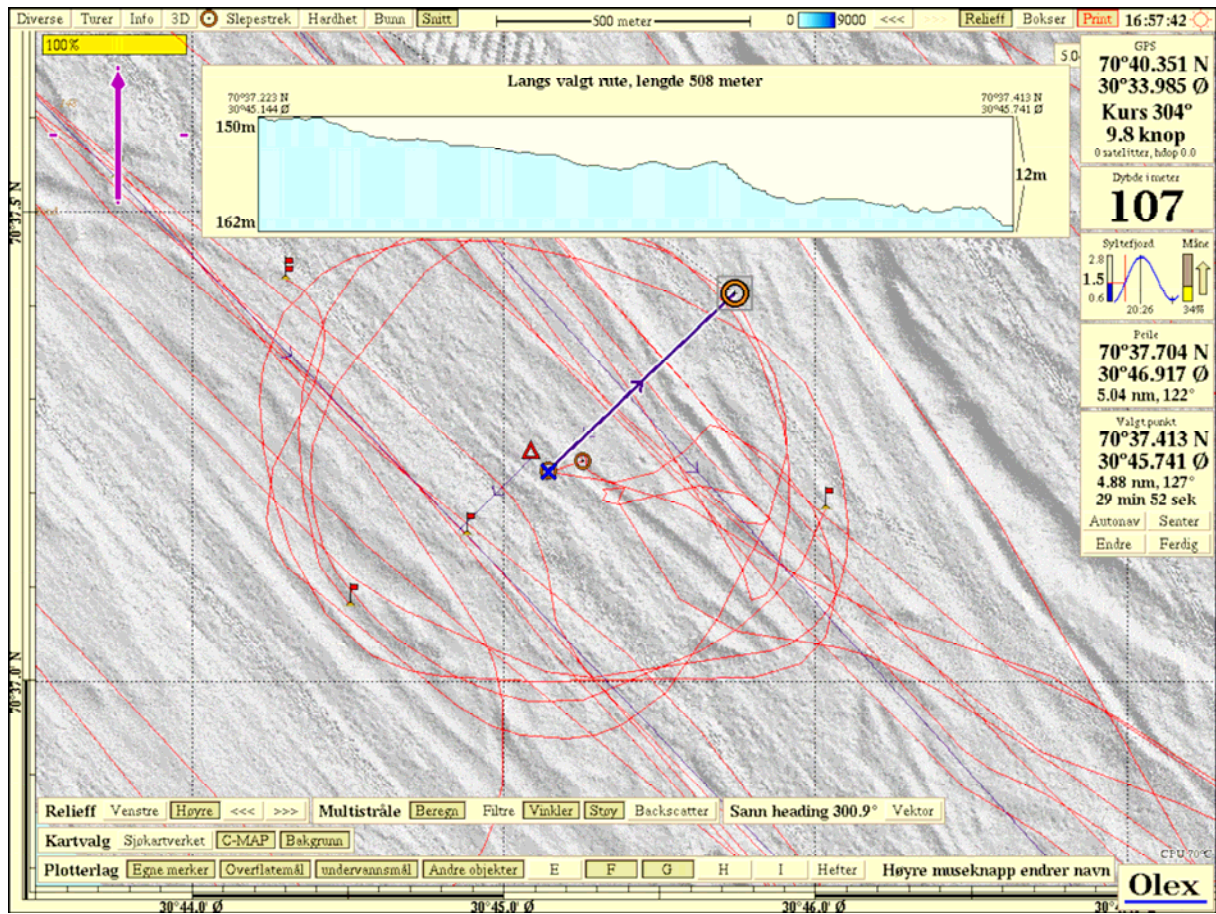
Diverse Turer Info 3D Slepestrek Hardhet Bunn Snitt 500 meter 0 9000 <<< >>> Relieff Bokser Print 16:57:42

100%

Langs valgt rute, lengde 508 meter

70°37.223 N
30°45.144 Ø

70°37.413 N
30°45.741 Ø

150m
162m
12m

70°37.5 N

70°37.0 N

GPS
70°40.351 N
30°33.985 Ø
Kurs 304°
9.8 knop
0 satelitter, hdop 0.0

Dybde i meter
107

Syltefjord
Måne
2.8
1.5
0.6
20:26
34%

Peile
70°37.704 N
30°46.917 Ø
5.04 nm, 122°

Valgt punkt
70°37.413 N
30°45.741 Ø
4.88 nm, 127°
29 min 52 sek
Autonav Senter
Endre Ferdig

Relieff Venstre Høyre <<< >>> Multistråle Beregn Filtre Vinkler Støy Backscatter Sann heading 300.9° Vektor

Kartvalg Sjøkartverket C-MAP Bakgrunn

Plotterlag Egne merker Overflatemål undervannsmål Andre objekter E F G H I Hefter Høyre museknapp endrer navn

CPU 70°C

Olex

30°44.0' Ø 30°45.0' Ø 30°46.0' Ø 30°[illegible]